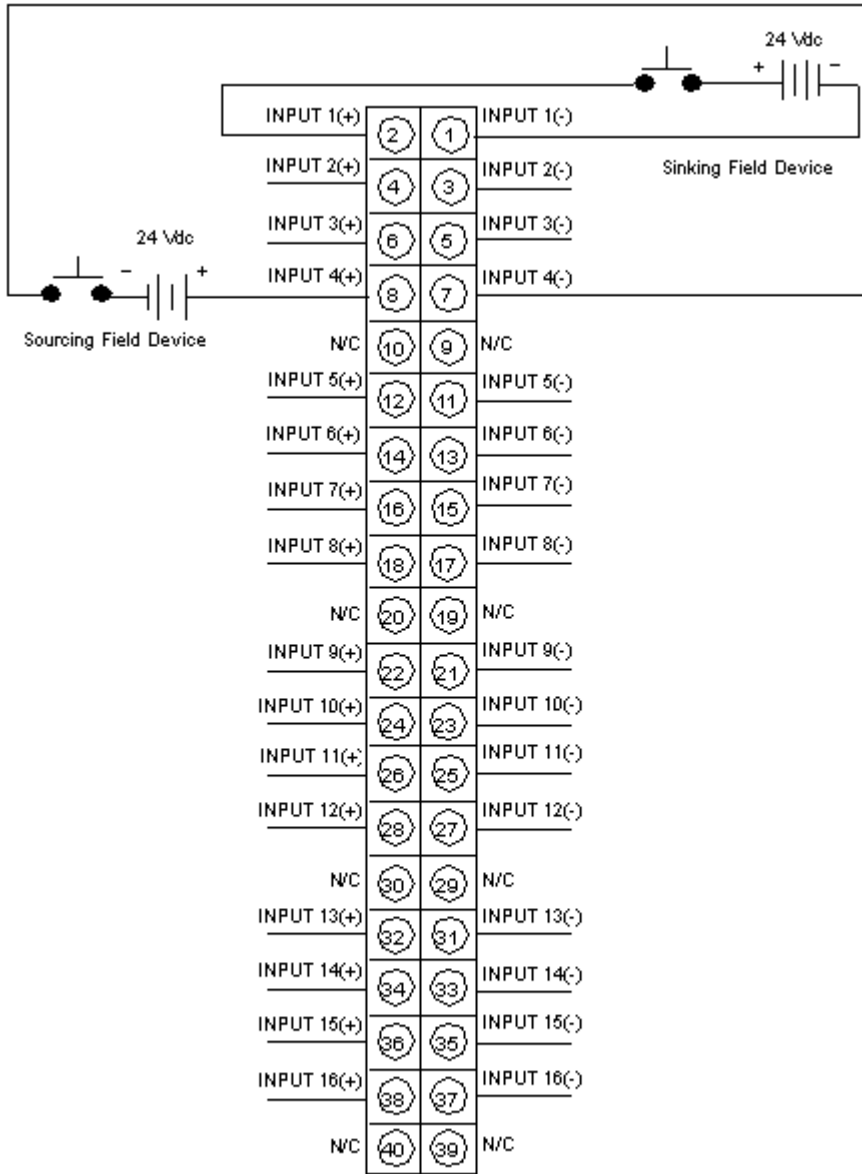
24 Vdc
+ −

INPUT 1(+) 2 1 INPUT 1(-)

Sinking Field Device

INPUT 2(+) 4 3 INPUT 2(-)

INPUT 3(+) 6 5 INPUT 3(-)

24 Vdc
− +

INPUT 4(+) 8 7 INPUT 4(-)

Sourcing Field Device

N/C 10 9 N/C

INPUT 5(+) 12 11 INPUT 5(-)

INPUT 6(+) 14 13 INPUT 6(-)

INPUT 7(+) 16 15 INPUT 7(-)

INPUT 8(+) 18 17 INPUT 8(-)

N/C 20 19 N/C

INPUT 9(+) 22 21 INPUT 9(-)

INPUT 10(+) 24 23 INPUT 10(-)

INPUT 11(+) 26 25 INPUT 11(-)

INPUT 12(+) 28 27 INPUT 12(-)

N/C 30 29 N/C

INPUT 13(+) 32 31 INPUT 13(-)

INPUT 14(+) 34 33 INPUT 14(-)

INPUT 15(+) 36 35 INPUT 15(-)

INPUT 16(+) 38 37 INPUT 16(-)

N/C 40 39 N/C